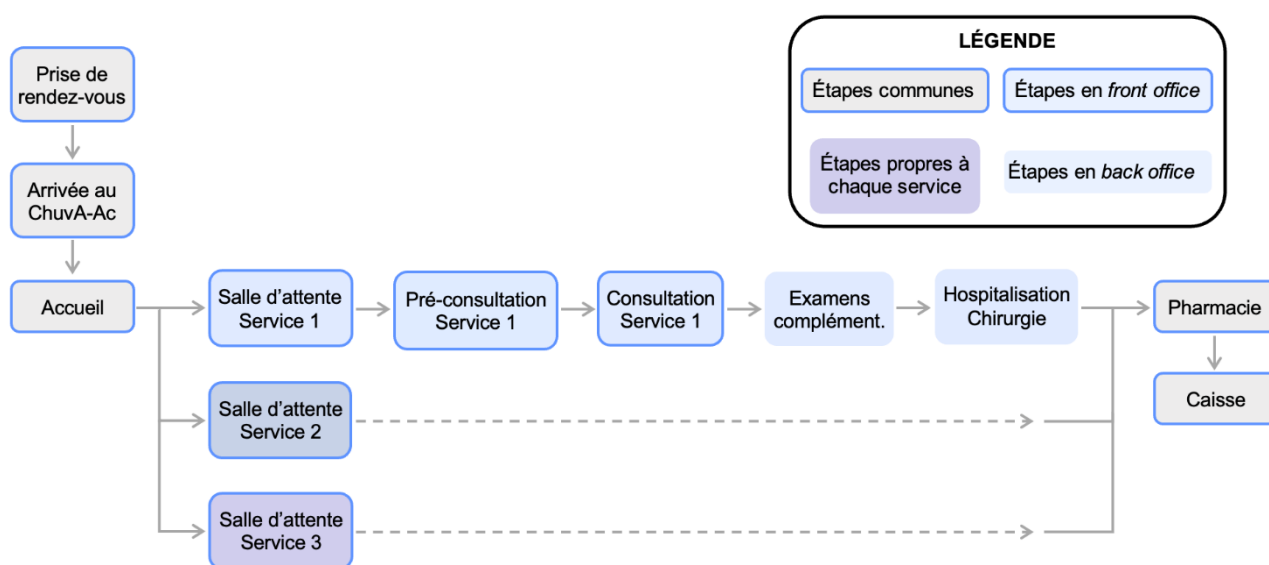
Prise de rendez-vous

Arrivée au ChuvA-Ac

Accueil

Salle d'attente Service 1

Pré-consultation Service 1

Consultation Service 1

Examens complément.

Hospitalisation Chirurgie

Salle d'attente Service 2

Salle d'attente Service 3

Pharmacie

Caisse

LÉGENDE

Étapes communes

Étapes en *front office*

Étapes propres à chaque service

Étapes en *back office*